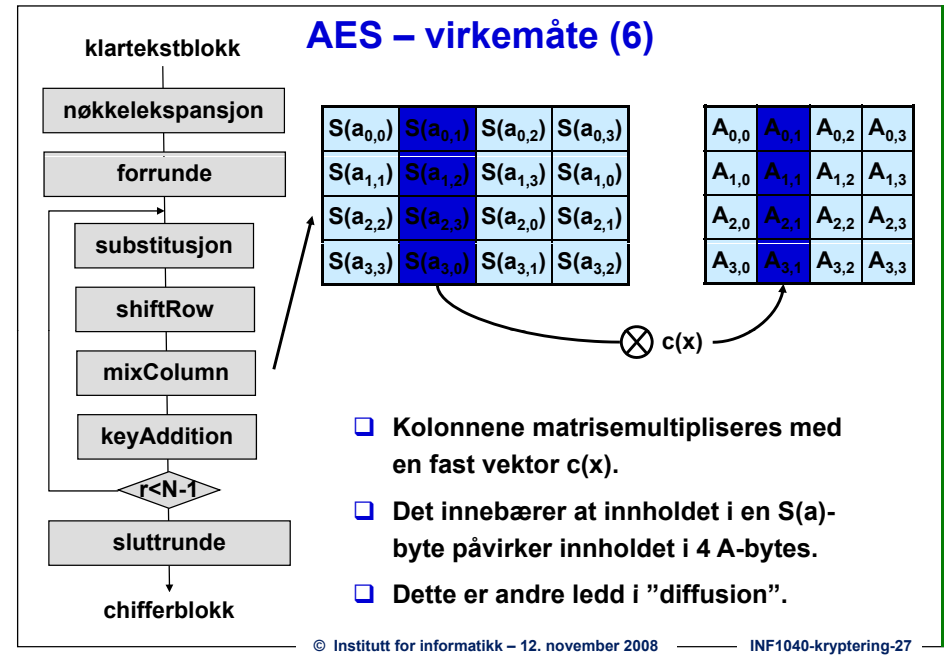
AES – virkemåte (6)

klartekstblokk

nøkkelekspansjon

forrunde

substitusjon

shiftRow

mixColumn

keyAddition

r<N-1

sluttrunde

chifferblokk

| $S(a_{0,0})$ | $S(a_{0,1})$ | $S(a_{0,2})$ | $S(a_{0,3})$ |
|---|---|---|---|
| $S(a_{1,1})$ | $S(a_{1,2})$ | $S(a_{1,3})$ | $S(a_{1,0})$ |
| $S(a_{2,2})$ | $S(a_{2,3})$ | $S(a_{2,0})$ | $S(a_{2,1})$ |
| $S(a_{3,3})$ | $S(a_{3,0})$ | $S(a_{3,1})$ | $S(a_{3,2})$ |

| $A_{0,0}$ | $A_{0,1}$ | $A_{0,2}$ | $A_{0,3}$ |
|---|---|---|---|
| $A_{1,0}$ | $A_{1,1}$ | $A_{1,2}$ | $A_{1,3}$ |
| $A_{2,0}$ | $A_{2,1}$ | $A_{2,2}$ | $A_{2,3}$ |
| $A_{3,0}$ | $A_{3,1}$ | $A_{3,2}$ | $A_{3,3}$ |

$\otimes$ c(x)

Kolonnene matrisemultipliseres med en fast vektor c(x).

Det innebærer at innholdet i en S(a)-byte påvirker innholdet i 4 A-bytes.

Dette er andre ledd i ”diffusion”.

© Institutt for informatikk – 12. november 2008 INF1040-kryptering-27